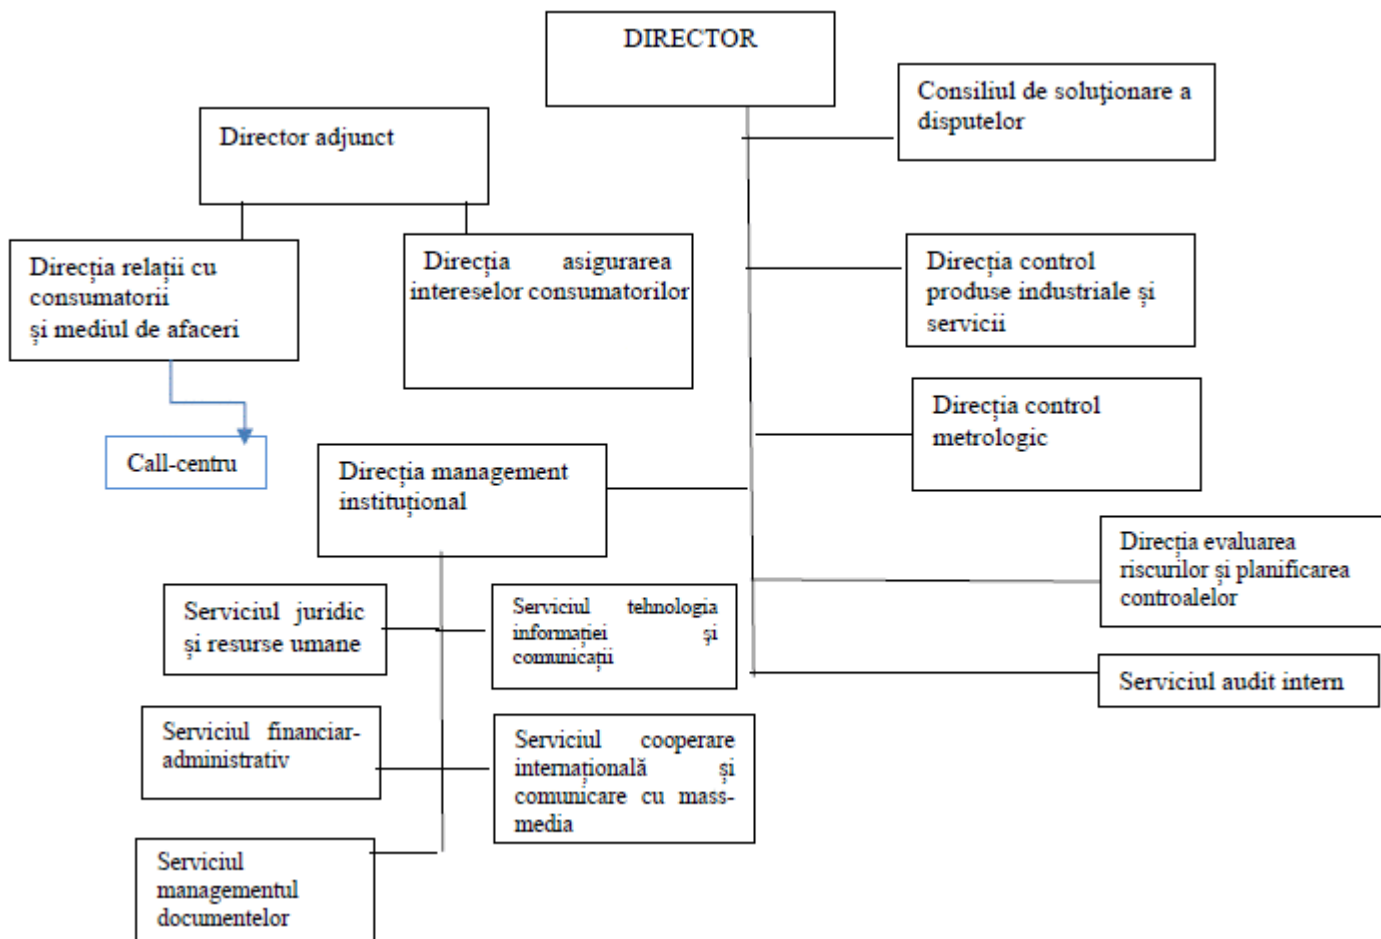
DIRECTOR

Consiliul de soluţionare a disputelor

Director adjunct

Direcţia relaţii cu consumatorii şi mediul de afaceri

Direcţia asigurarea intereselor consumatorilor

Direcţia control produse industriale şi servicii

Call-centru

Direcţia control metrologic

Direcţia management instituţional

Direcţia evaluarea riscurilor şi planificarea controalelor

Serviciul juridic şi resurse umane

Serviciul tehnologia informaţiei şi comunicaţii

Serviciul audit intern

Serviciul financiar-administrativ

Serviciul cooperare internaţională şi comunicare cu mass-media

Serviciul managementul documentelor